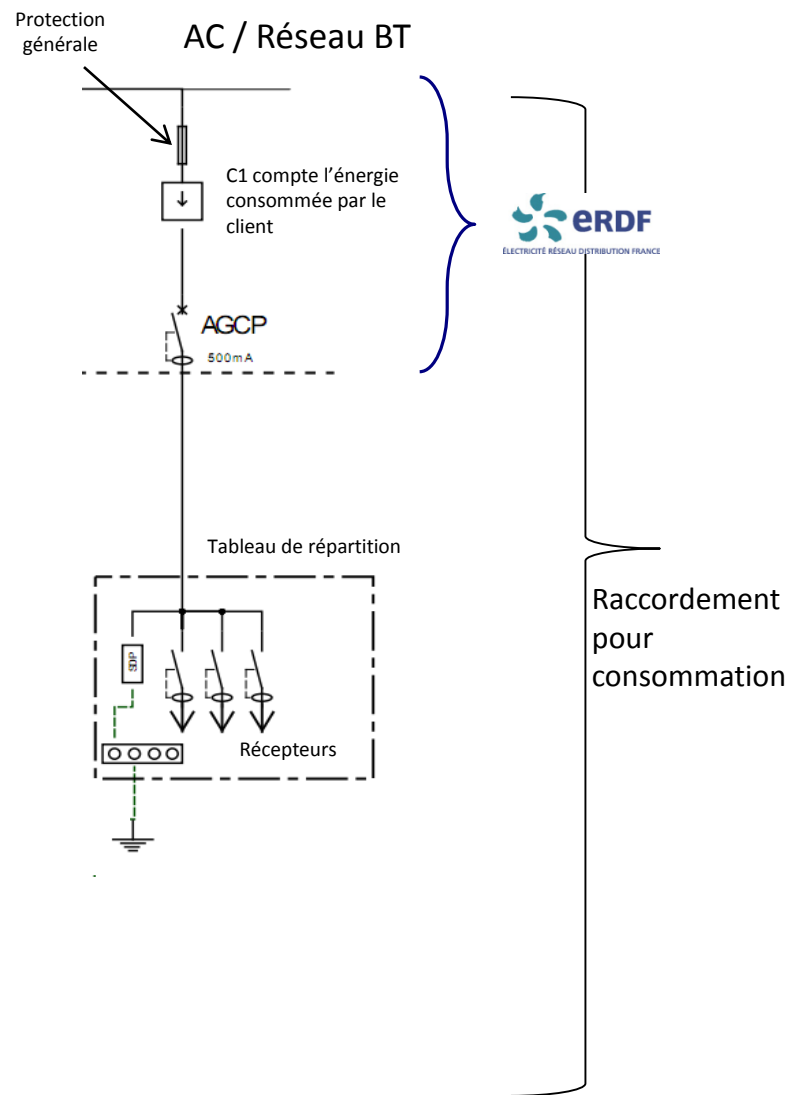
Protection générale

AC / Réseau BT

C1 compte l’énergie consommée par le client

eRDF
ÉLECTRICITÉ RÉSEAU DISTRIBUTION FRANCE

AGCP
500mA

Tableau de répartition

SDP

Récepteurs

Raccordement pour consommation